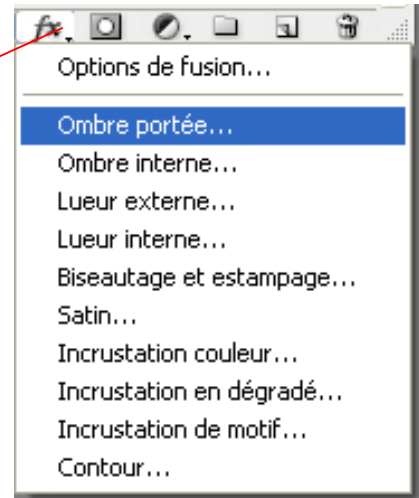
fx

Options de fusion...

Ombre portée...
Ombre interne...
Lueur externe...
Lueur interne...
Biseautage et estampage...
Satin...
Incrustation couleur...
Incrustation en dégradé...
Incrustation de motif...
Contour...